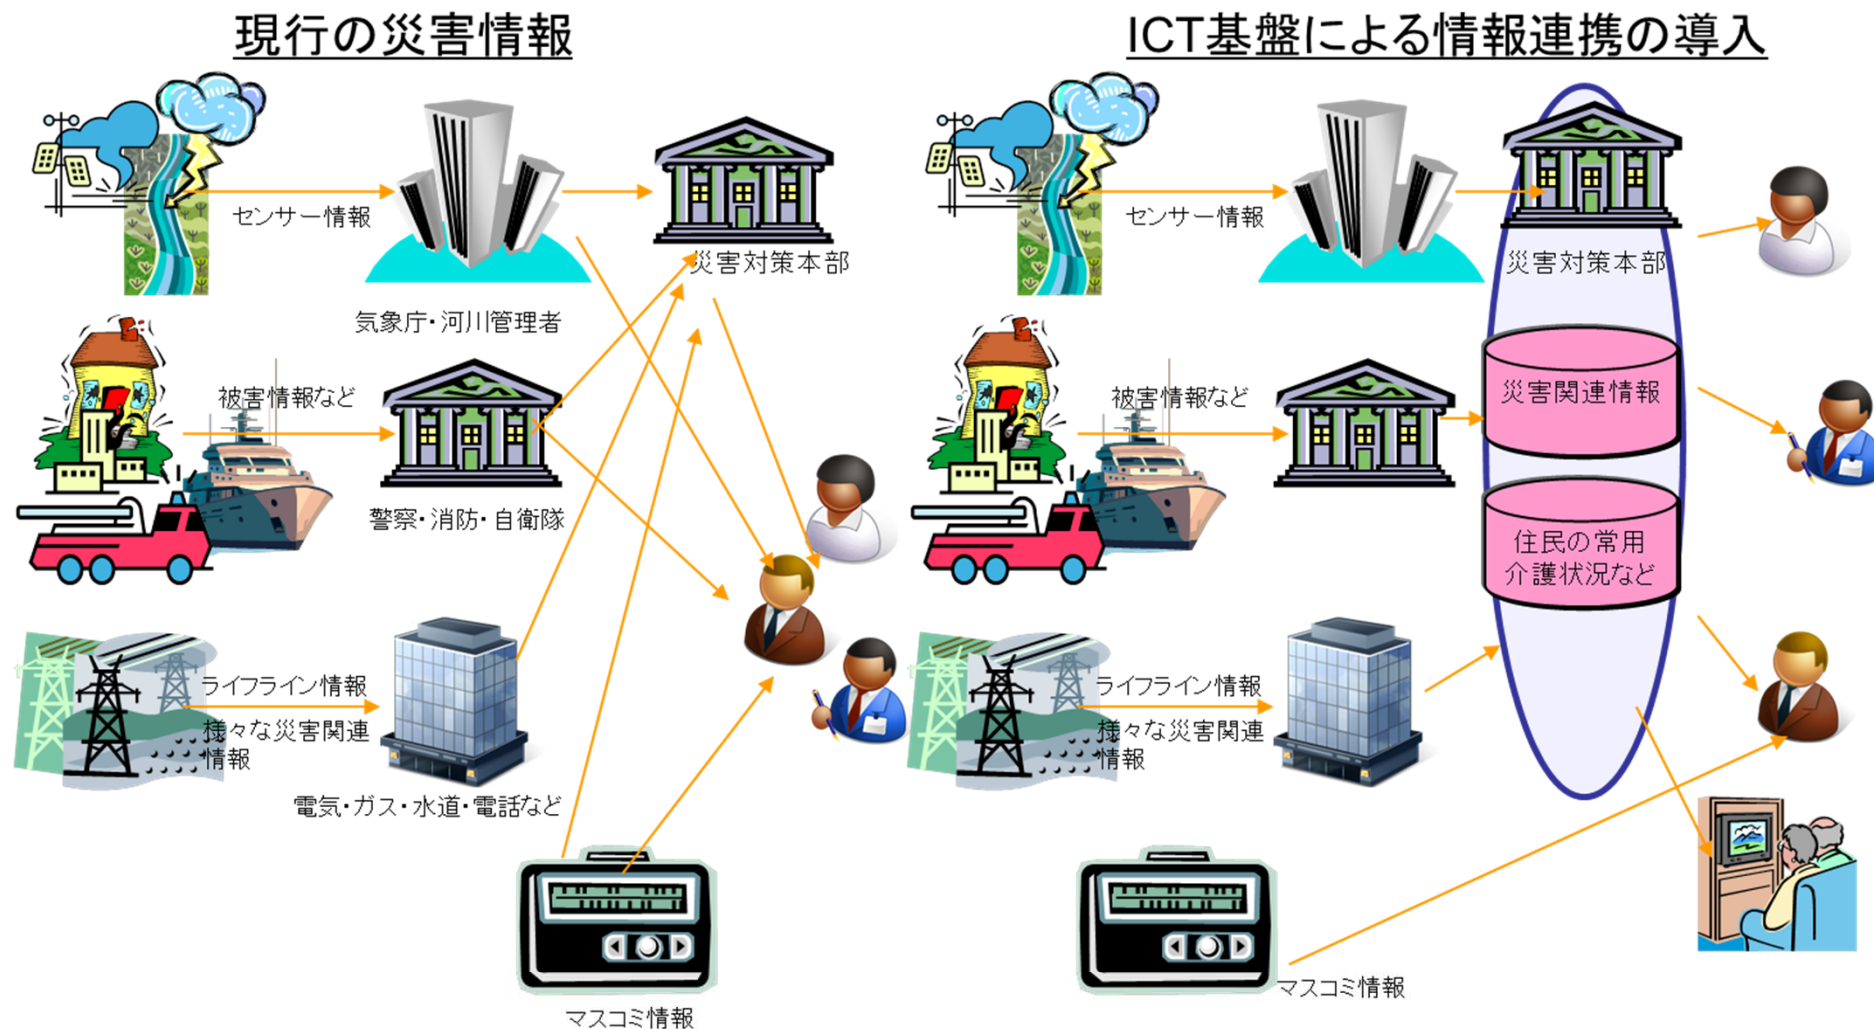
現行の災害情報

センサー情報

気象庁・河川管理者

災害対策本部

被害情報など

警察・消防・自衛隊

ライフライン情報

様々な災害関連情報

電気・ガス・水道・電話など

マスコミ情報

ICT基盤による情報連携の導入

センサー情報

災害対策本部

被害情報など

災害関連情報

住民の常用介護状況など

ライフライン情報

様々な災害関連情報

マスコミ情報